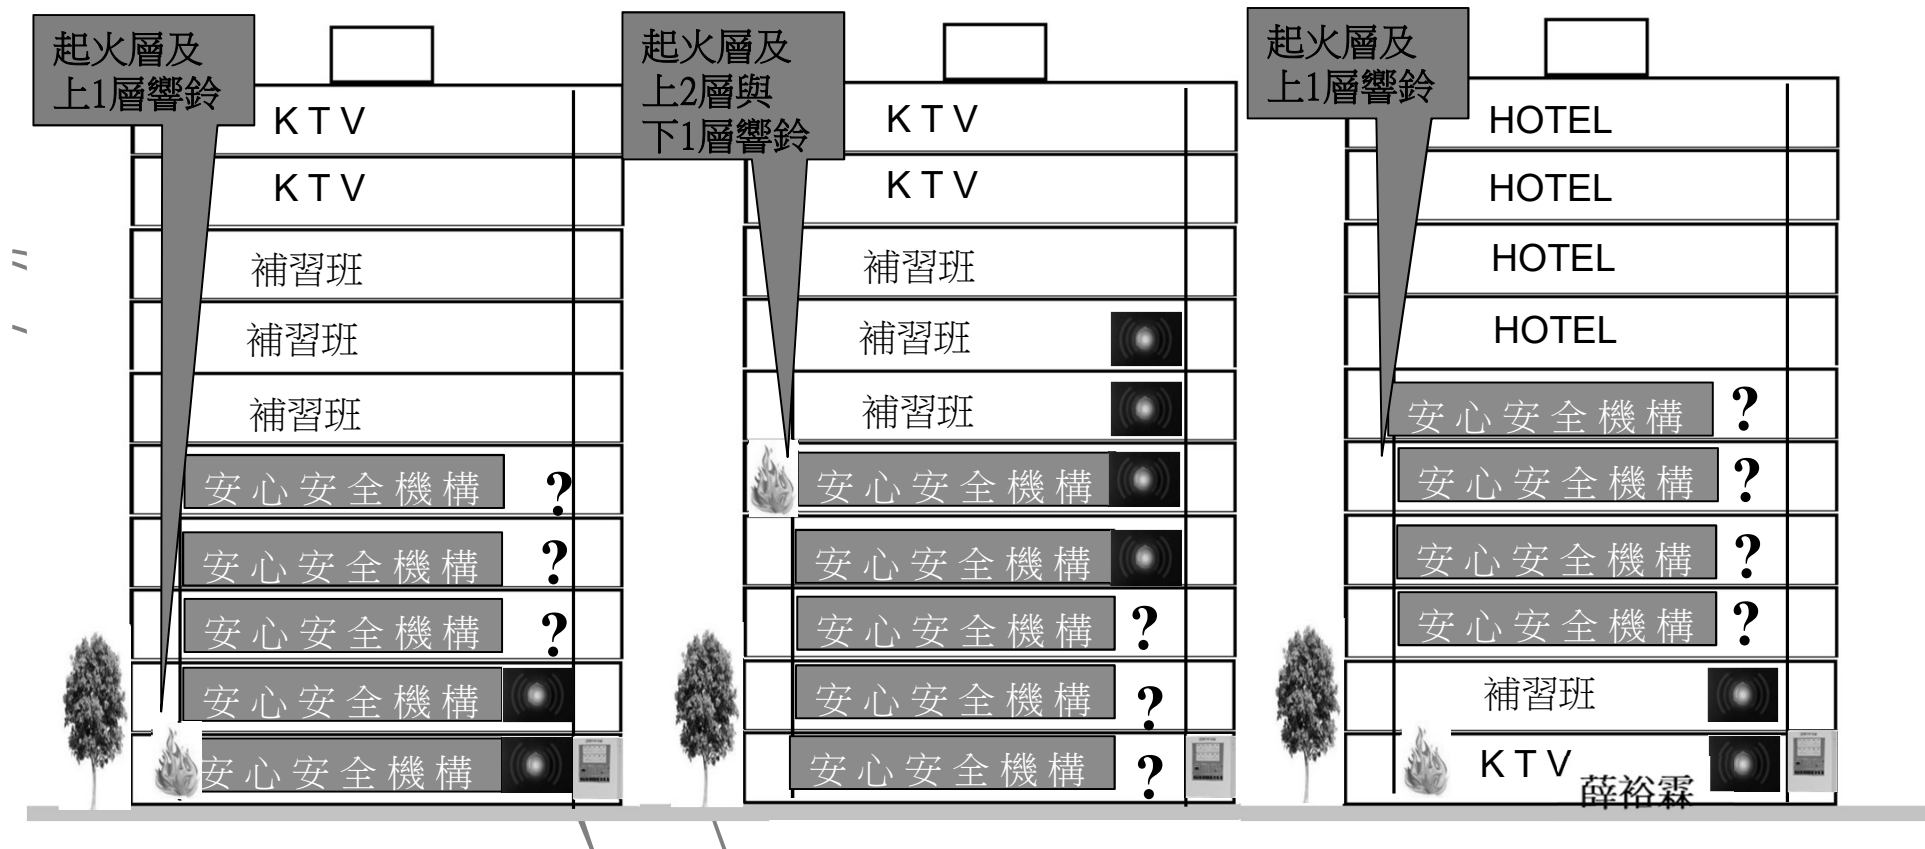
起火層及上1層響鈴

KTV
KTV
補習班
補習班
補習班
安心安全機構 ?
安心安全機構 ?
安心安全機構 ?
安心安全機構
安心安全機構

起火層及上2層與下1層響鈴

KTV
KTV
補習班
補習班
補習班
安心安全機構
安心安全機構
安心安全機構 ?
安心安全機構 ?
安心安全機構 ?

起火層及上1層響鈴

HOTEL
HOTEL
HOTEL
HOTEL
安心安全機構 ?
安心安全機構 ?
安心安全機構 ?
安心安全機構 ?
補習班
KTV

薛裕霖